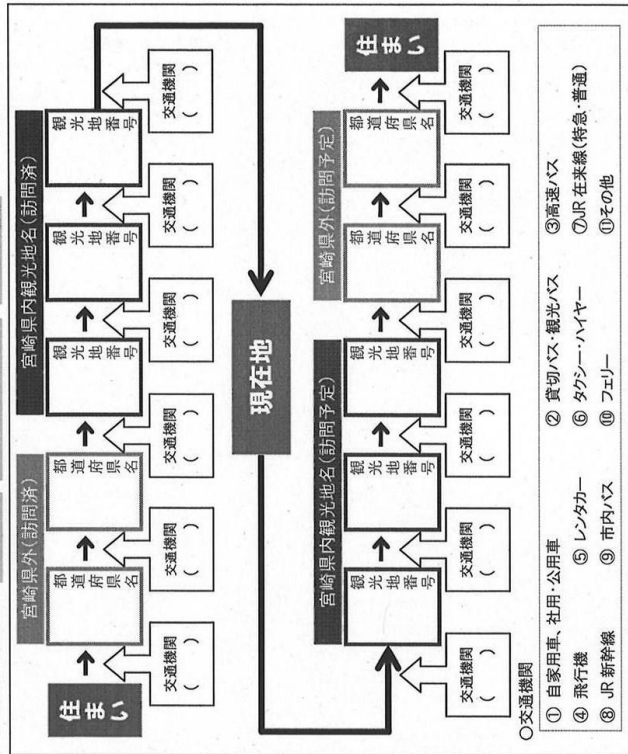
住まい

宮崎県外(訪問済)

都道府県名

都道府県名

宮崎県内観光地名(訪問済)

観光地番号

観光地番号

観光地番号

交通機関
(　)

交通機関
(　)

交通機関
(　)

交通機関
(　)

交通機関
(　)

交通機関
(　)

現在地

宮崎県内観光地名(訪問予定)

観光地番号

観光地番号

観光地番号

宮崎県外(訪問予定)

都道府県名

都道府県名

住まい

交通機関
(　)

交通機関
(　)

交通機関
(　)

交通機関
(　)

交通機関
(　)

交通機関
(　)

○交通機関

① 自家用車、社用・公用車　② 貸切バス・観光バス　③高速バス
④ 飛行機　⑤ レンタカー　⑥ タクシー・ハイヤー　⑦JR 在来線(特急・普通)
⑧ JR 新幹線　⑨ 市内バス　⑩ フェリー　⑪その他